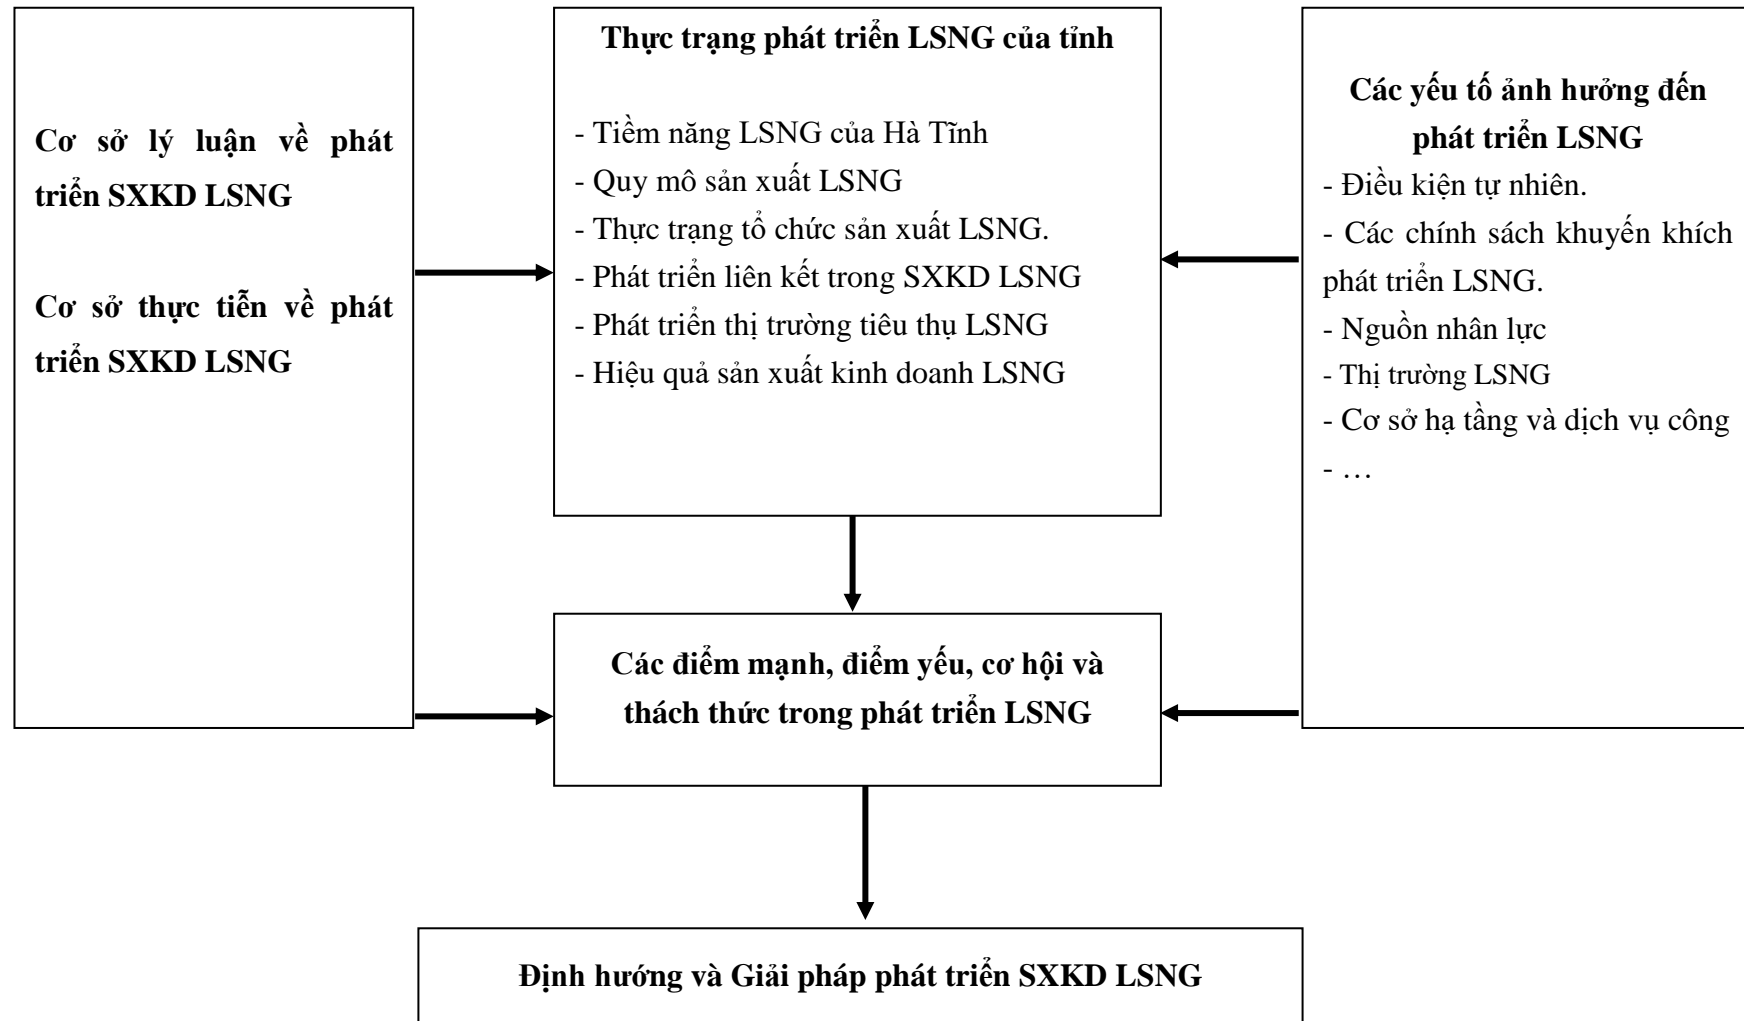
Cơ sở lý luận về phát triển SXKD LSNG

Cơ sở thực tiễn về phát triển SXKD LSNG

Thực trạng phát triển LSNG của tỉnh

- Tiềm năng LSNG của Hà Tĩnh
- Quy mô sản xuất LSNG
- Thực trạng tổ chức sản xuất LSNG.
- Phát triển liên kết trong SXKD LSNG
- Phát triển thị trường tiêu thụ LSNG
- Hiệu quả sản xuất kinh doanh LSNG

Các yếu tố ảnh hưởng đến phát triển LSNG
- Điều kiện tự nhiên.
- Các chính sách khuyến khích phát triển LSNG.
- Nguồn nhân lực
- Thị trường LSNG
- Cơ sở hạ tầng và dịch vụ công
- …

Các điểm mạnh, điểm yếu, cơ hội và thách thức trong phát triển LSNG

Định hướng và Giải pháp phát triển SXKD LSNG